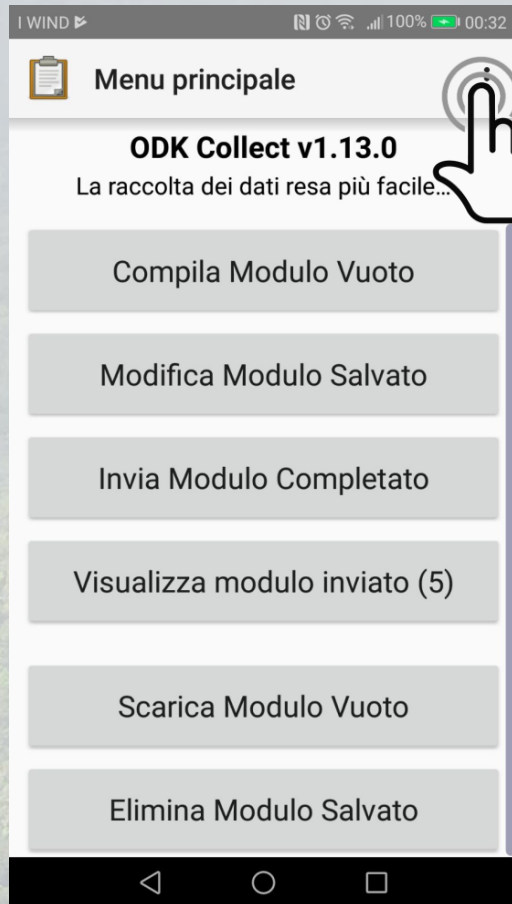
I WIND

100% 00:32

Menu principale

ODK Collect v1.13.0

La raccolta dei dati resa più facile...

Compila Modulo Vuoto

Modifica Modulo Salvato

Invia Modulo Completato

Visualizza modulo inviato (5)

Scarica Modulo Vuoto

Elimina Modulo Salvato